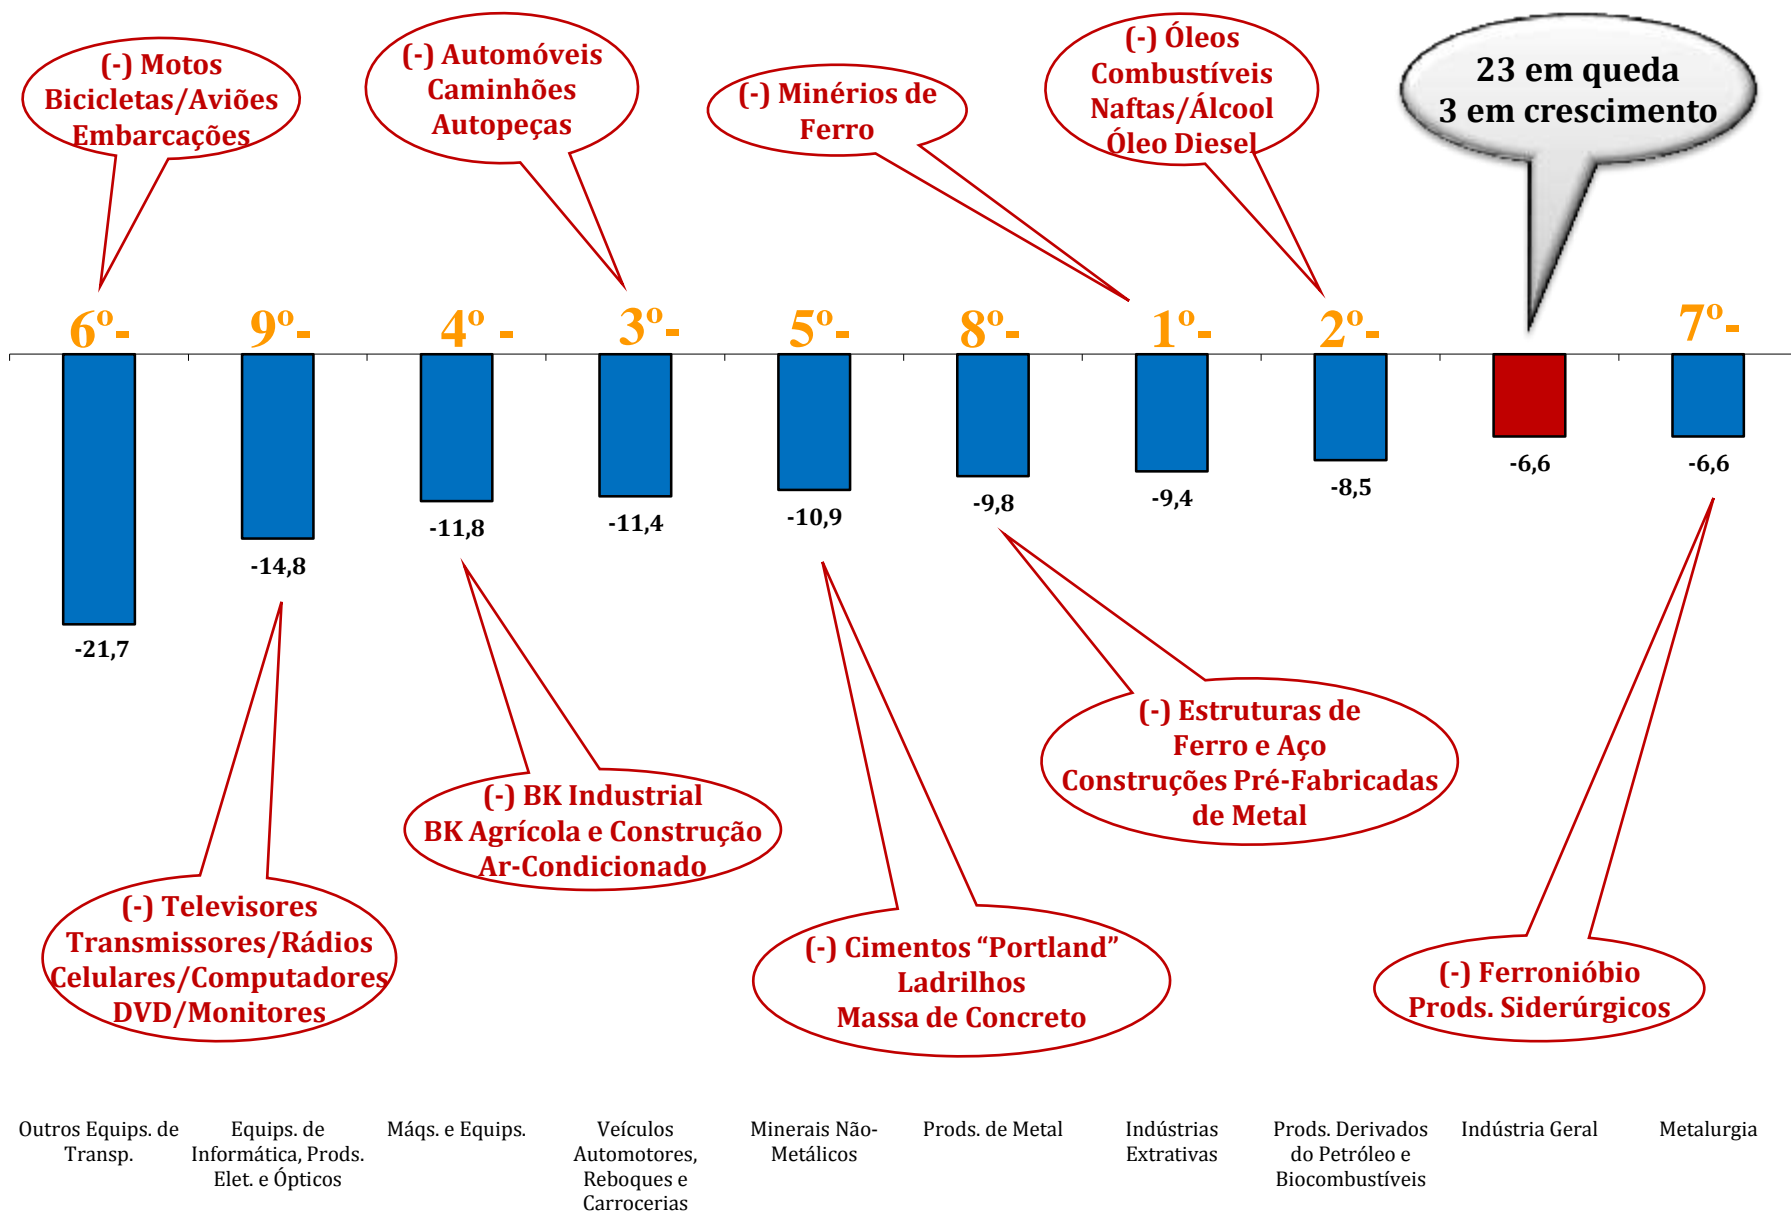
(-) Motos
Bicicletas/Aviões
Embarcações

(-) Automóveis
Caminhões
Autopeças

(-) Minérios de
Ferro

(-) Óleos
Combustíveis
Naftas/Álcool
Óleo Diesel

23 em queda
3 em crescimento

6º- 9º- 4º - 3º- 5º- 8º- 1º- 2º- 7º-

-21,7 -14,8 -11,8 -11,4 -10,9 -9,8 -9,4 -8,5 -6,6 -6,6

(-) Televisores
Transmissores/Rádios
Celulares/Computadores
DVD/Monitores

(-) BK Industrial
BK Agrícola e Construção
Ar-Condicionado

(-) Cimentos "Portland"
Ladrilhos
Massa de Concreto

(-) Estruturas de
Ferro e Aço
Construções Pré-Fabricadas
de Metal

(-) Ferronióbio
Prods. Siderúrgicos

Outros Equips. de Transp.

Equips. de Informática, Prods. Elet. e Ópticos

Máqs. e Equips.

Veículos Automotores, Reboques e Carrocerias

Minerais Não-Metálicos

Prods. de Metal

Indústrias Extrativas

Prods. Derivados do Petróleo e Biocombustíveis

Indústria Geral

Metalurgia